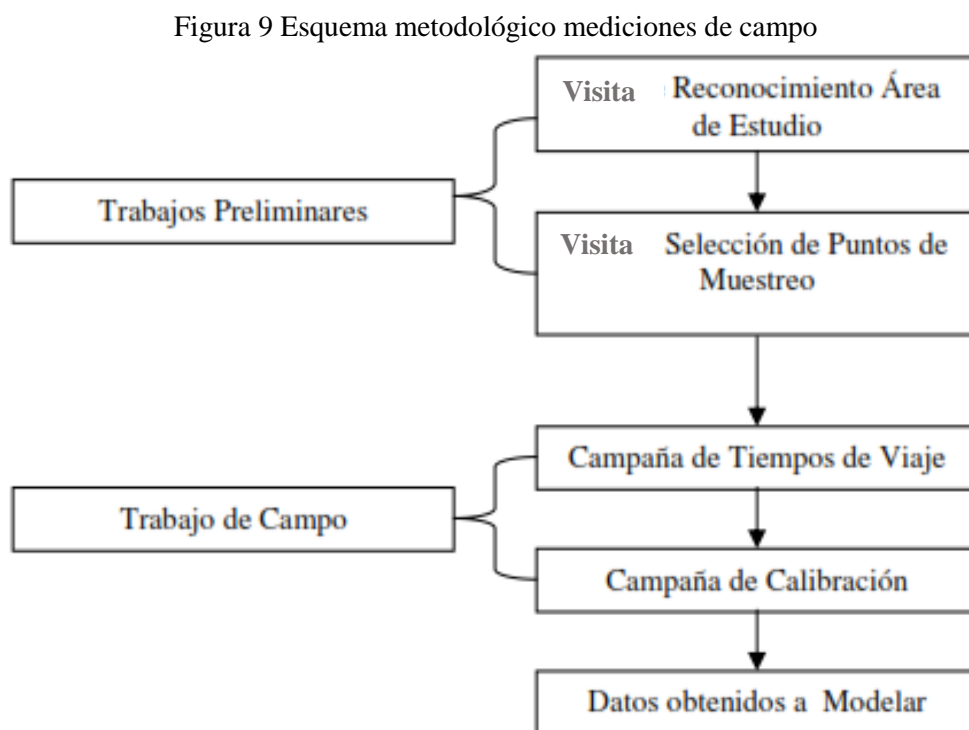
Figura 9 Esquema metodológico mediciones de campo

Visita Reconocimiento Área de Estudio

Trabajos Preliminares

Visita Selección de Puntos de Muestreo

Campaña de Tiempos de Viaje

Trabajo de Campo

Campaña de Calibración

Datos obtenidos a Modelar